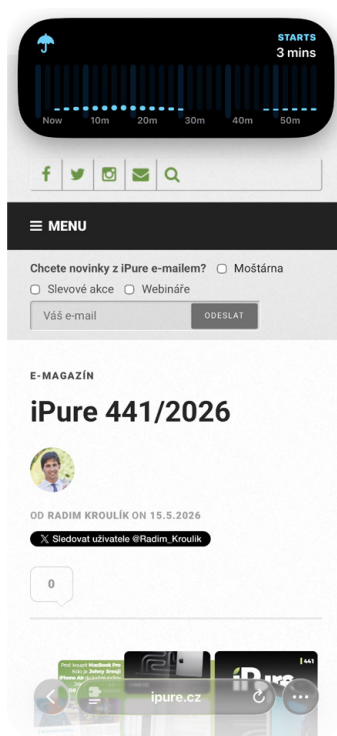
STARTS
3 mins
Now 10m 20m 30m 40m 50m

≡ MENU

Chcete novinky z iPure e-mailem? Moštárna
Slevové akce Webináře
Váš e-mail ODESLAT

E-MAGAZÍN

iPure 441/2026

OD RADIM KROULÍK ON 15.5.2026

Sledovat uživatele @Radim_Kroulik

0

441
ipure.cz